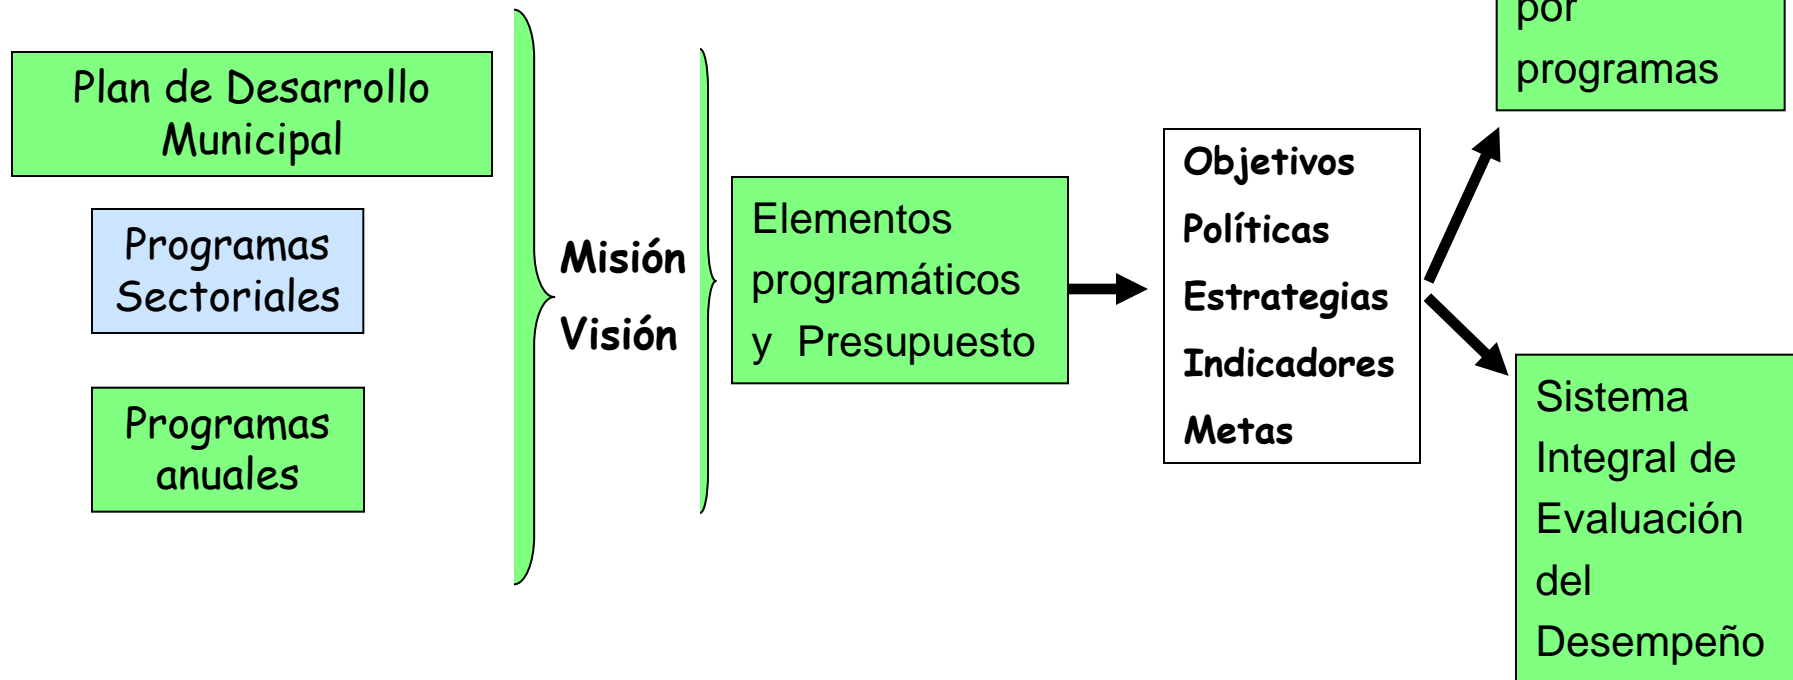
Plan de Desarrollo Municipal

Programas Sectoriales

Programas anuales

Misión

Visión

Elementos programáticos y Presupuesto

Objetivos

Políticas

Estrategias

Indicadores

Metas

por programas

Sistema Integral de Evaluación del Desempeño